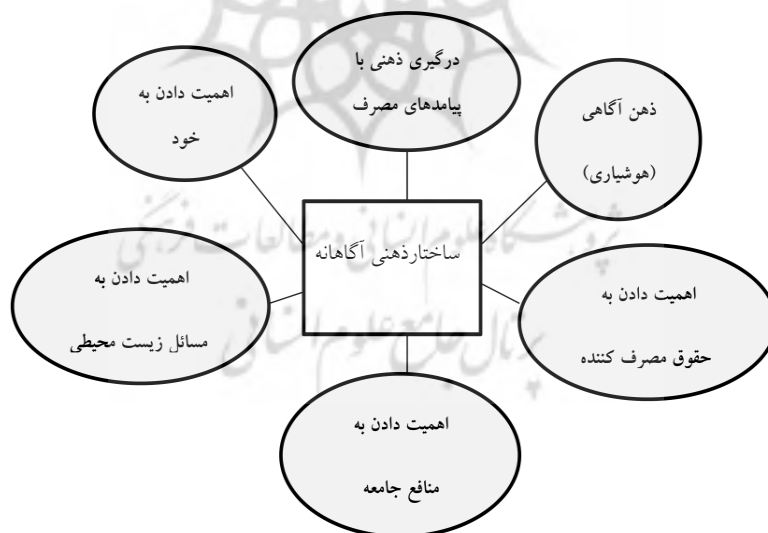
ساختارذهنی آگاهانه

درگیری ذهنی با پیامدهای مصرف

اهمیت دادن به خود

ذهن آگاهی (هوشیاری)

اهمیت دادن به مسائل زیست محیطی

اهمیت دادن به حقوق مصرف کننده

اهمیت دادن به منافع جامعه

پژوهشگاه علوم انسانی و مطالعات فرهنگی
پرتال جامع علوم انسانی